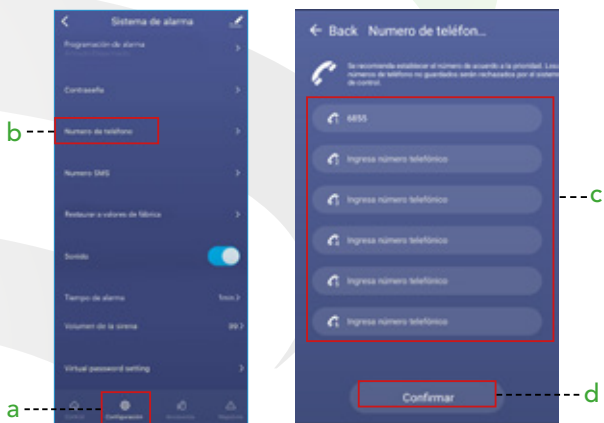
Sistema de alarma

Programación de alarma

Contraseña

Numero de teléfono

Numero SMS

Restaurar a valores de fábrica

Sonido

Tiempo de alarma 1min

Volumen de la sirena 99

Virtual password setting

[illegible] Configuración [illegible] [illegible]

b

a

← Back Numero de teléfon...

Se recomienda establecer el número de acuerdo a la prioridad. Los números de teléfono no guardados serán rechazados por el sistema de control.

6855

Ingresa número telefónico

Ingresa número telefónico

Ingresa número telefónico

Ingresa número telefónico

Ingresa número telefónico

Confirmar

c

d